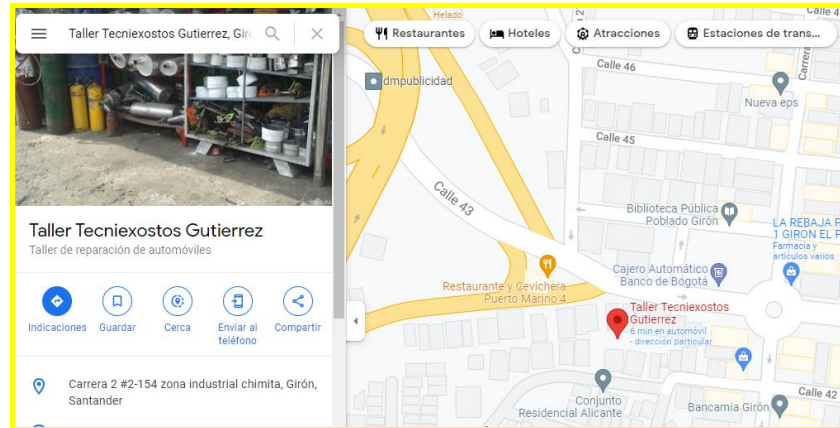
Taller Tecniexostos Gutierrez, Girć

Restaurantes
Hoteles
Atracciones
Estaciones de trans...

Taller Tecniexostos Gutierrez
Taller de reparación de automóviles

Indicaciones
Guardar
Cerca
Enviar al teléfono
Compartir

Carrera 2 #2-154 zona industrial chimita, Girón, Santander

Helado
dmpublicidad
Calle 46
Carrera
Nueva eps
Calle 45
Calle 43
Biblioteca Pública Poblado Girón
LA REBAJA P 1 GIRON EL P
Farmacia y artículos varios
Cajero Automático Banco de Bogotá
Restaurante y Cevichera Puerto Marino 4
Taller Tecniexostos Gutierrez
6 min en automóvil - dirección particular
Conjunto Residencial Alicante
Bancamia Girón
Calle 42